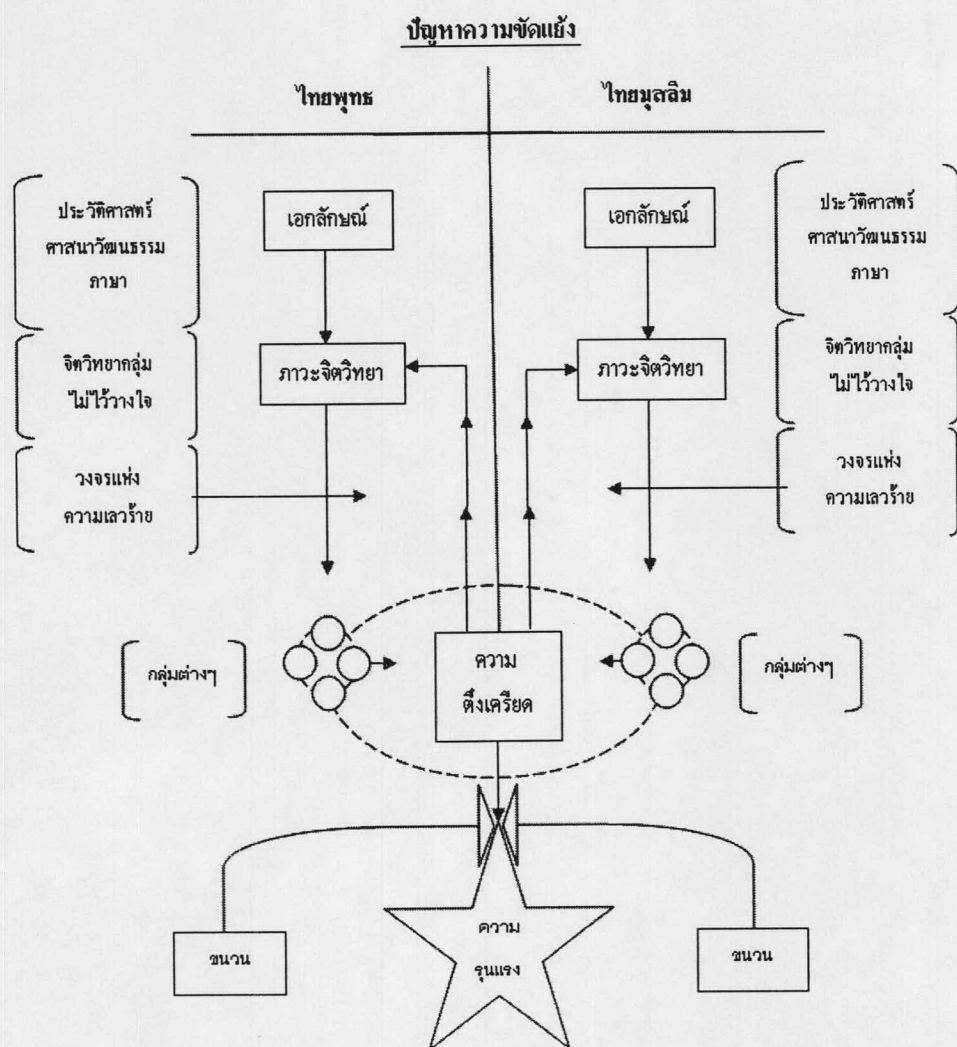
ปัญหาความขัดแย้ง

ไทยพุทธ

ไทยมุสลิม

ประวัติศาสตร์ ศาสนาวัฒนธรรม ภาษา

เอกลักษณ์

เอกลักษณ์

ประวัติศาสตร์ ศาสนาวัฒนธรรม ภาษา

จิตวิทยากลุ่ม ไม่ไว้วางใจ

ภาวะจิตวิทยา

ภาวะจิตวิทยา

จิตวิทยากลุ่ม ไม่ไว้วางใจ

วงจรแห่ง ความเลวร้าย

วงจรแห่ง ความเลวร้าย

กลุ่มต่างๆ

ความ ตึงเครียด

กลุ่มต่างๆ

ขนวน

ความ รุนแรง

ขนวน